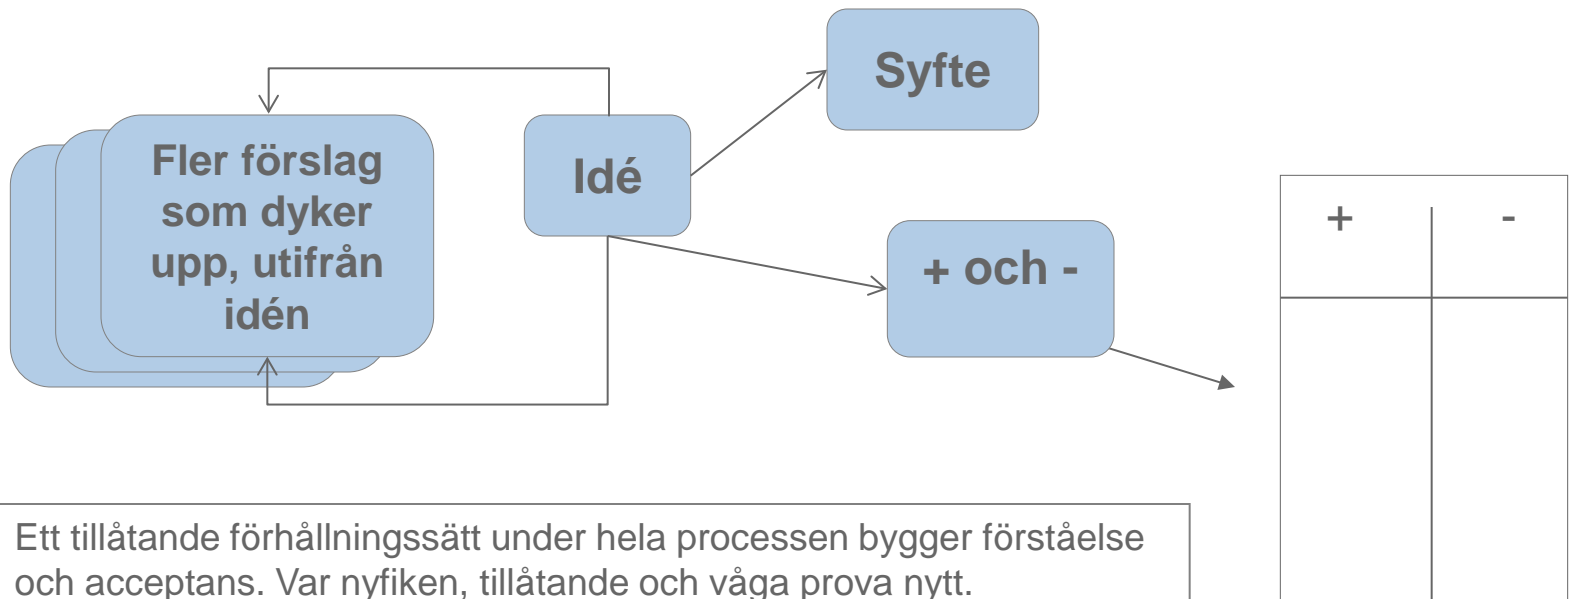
Fler förslag som dyker upp, utifrån idén

Idé

Syfte

+ och -

| + | - |
|---|---|
| | |

Ett tillåtande förhållningssätt under hela processen bygger förståelse och acceptans. Var nyfiken, tillåtande och våga prova nytt.